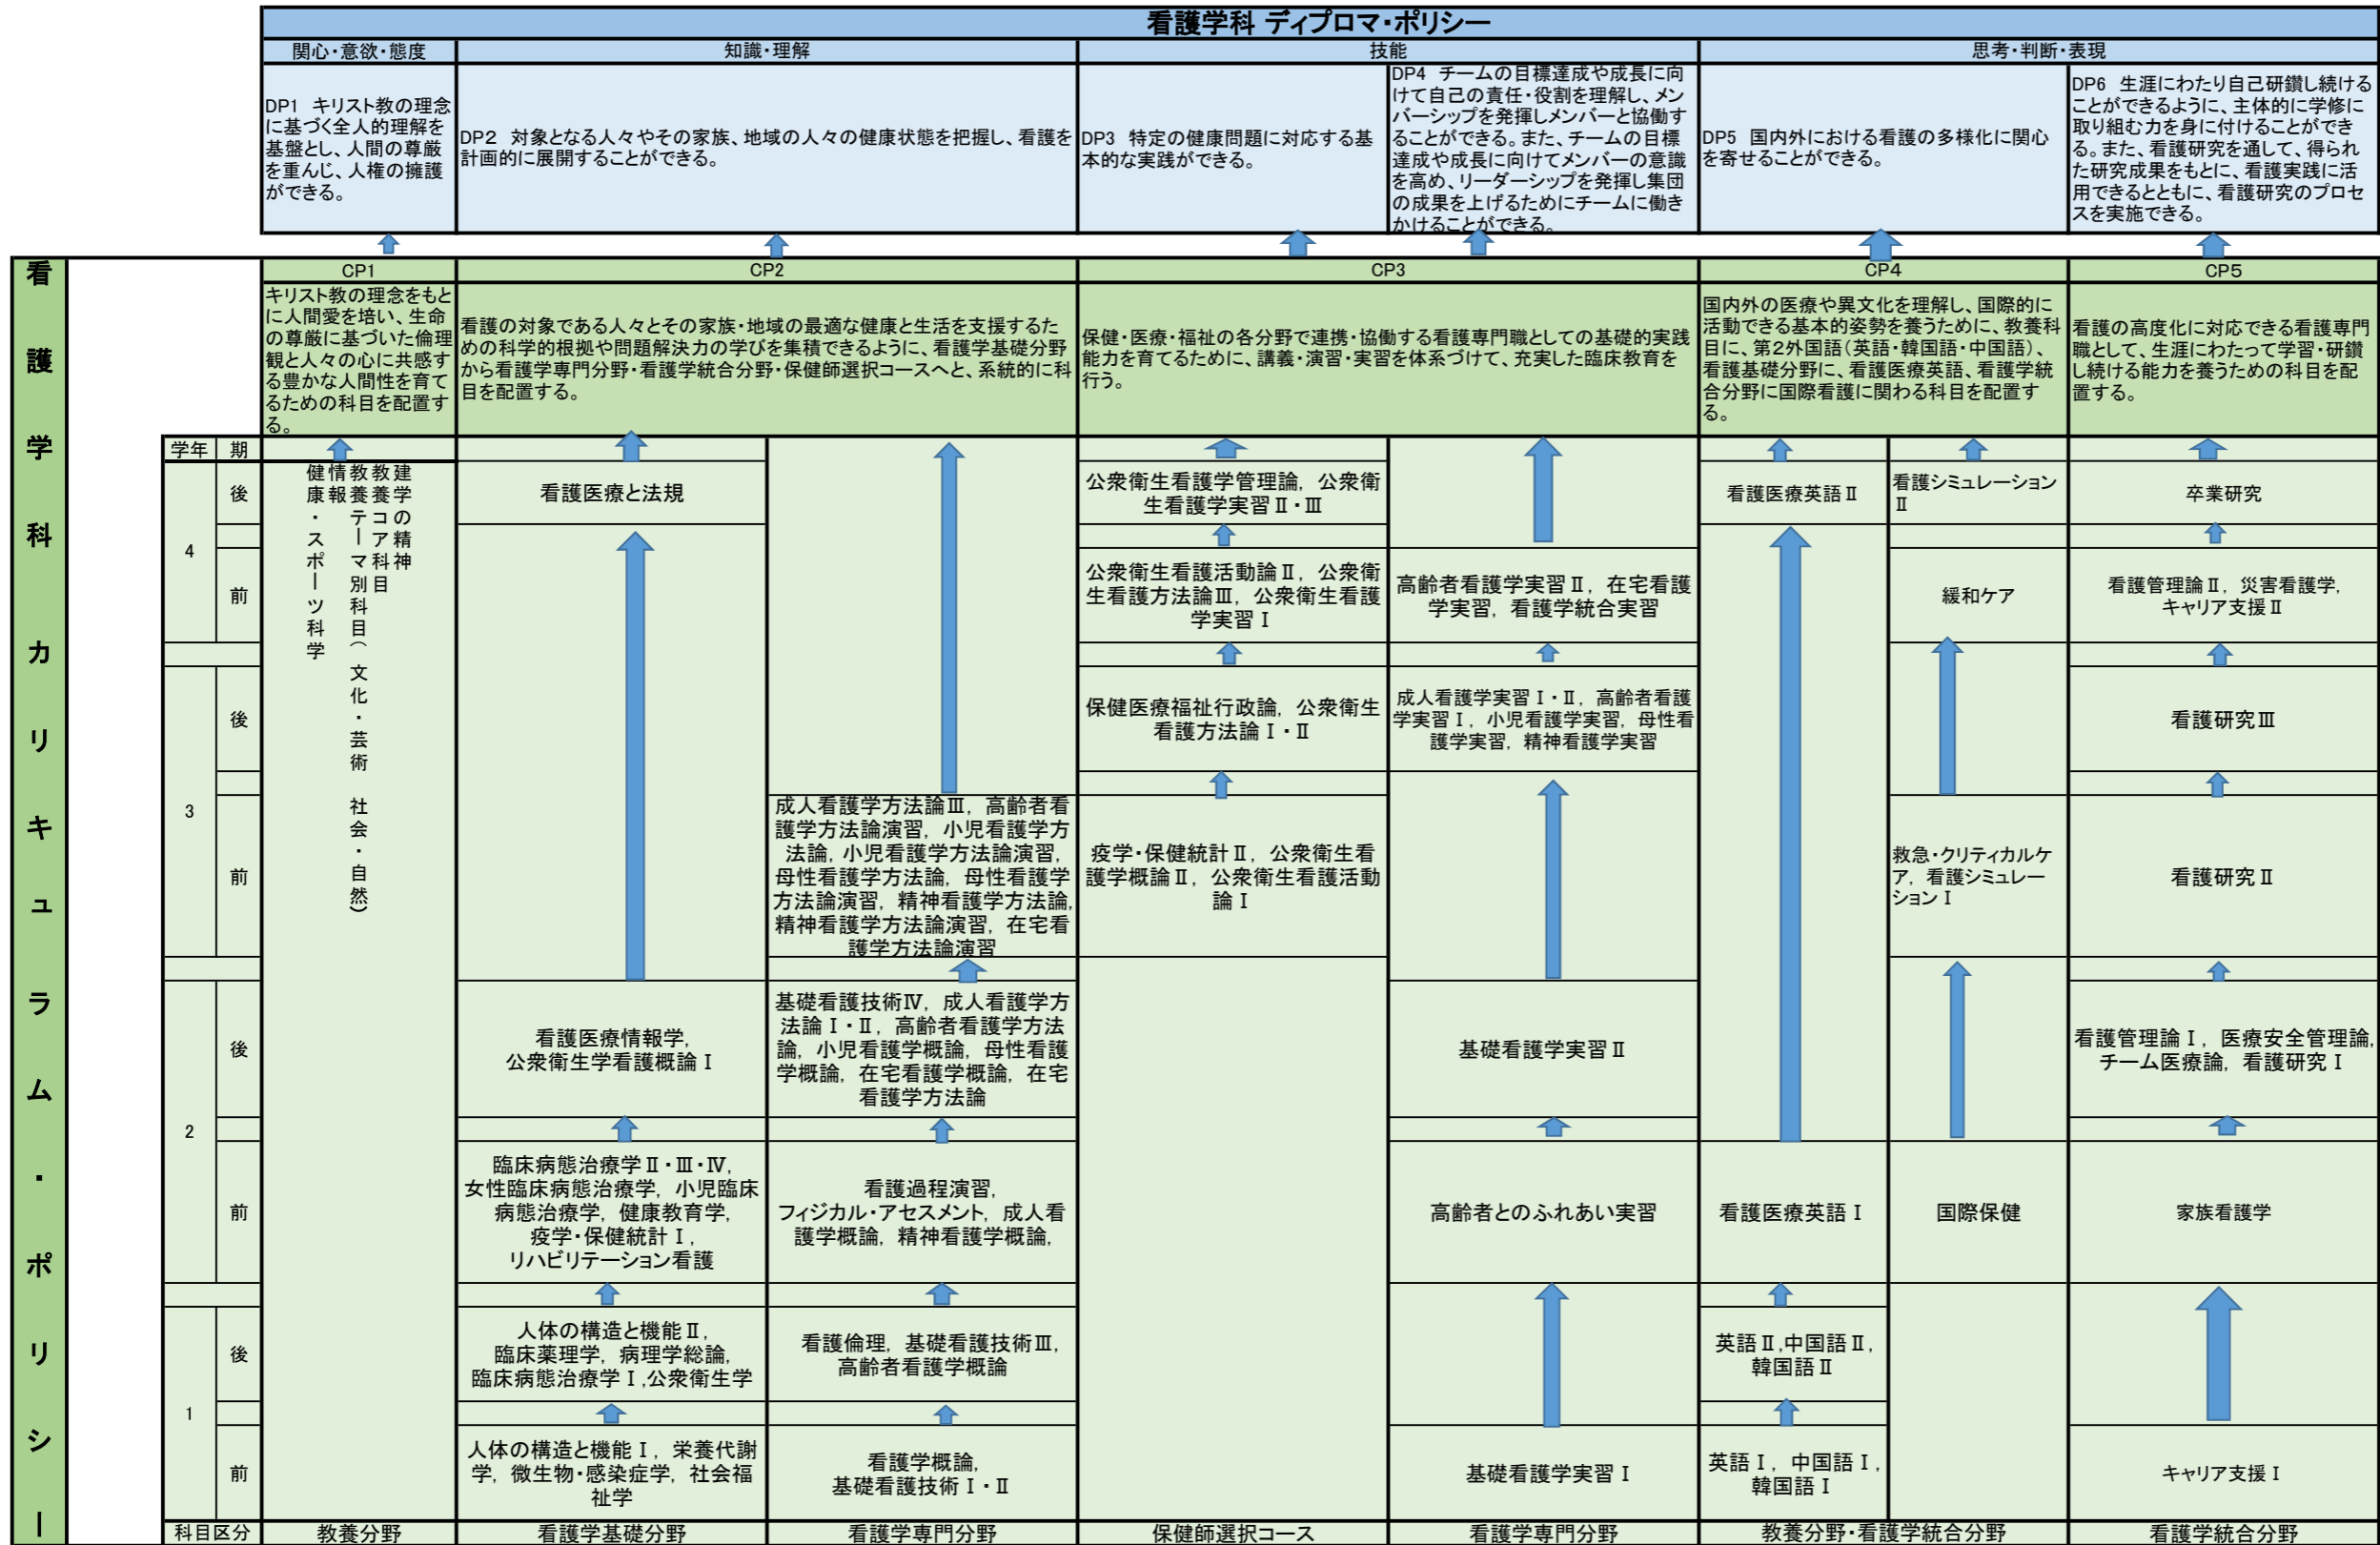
看護学科 ディプロマ・ポリシー

| 関心・意欲・態度 | 知識・理解 | 技能 | | 思考・判断・表現 | |
|---|---|---|---|---|---|
| DP1 キリスト教の理念に基づく全人的理解を基盤とし、人間の尊厳を重んじ、人権の擁護ができる。 | DP2 対象となる人々やその家族、地域の人々の健康状態を把握し、看護を計画的に展開することができる。 | DP3 特定の健康問題に対応する基本的な実践ができる。 | DP4 チームの目標達成や成長に向けて自己の責任・役割を理解し、メンバーシップを発揮しメンバーと協働することができる。また、チームの目標達成や成長に向けてメンバーの意識を高め、リーダーシップを発揮し集団の成果を上げるためにチームに働きかけることができる。 | DP5 国内外における看護の多様化に関心を寄せることができる。 | DP6 生涯にわたり自己研鑽し続けることができるように、主体的に学修に取り組む力を身に付けることができる。また、看護研究を通して、得られた研究成果をもとに、看護実践に活用できるとともに、看護研究のプロセスを実施できる。 |

看護学科カリキュラム・ポリシー

| CP1 | CP2 | CP3 | CP4 | CP5 |
|---|---|---|---|---|
| キリスト教の理念をもとに人間愛を培い、生命の尊厳に基づいた倫理観と人々の心に共感する豊かな人間性を育てるための科目を配置する。 | 看護の対象である人々とその家族・地域の最適な健康と生活を支援するための科学的根拠や問題解決力の学びを集積できるように、看護学基礎分野から看護学専門分野・看護学統合分野・保健師選択コースへと、系統的に科目を配置する。 | 保健・医療・福祉の各分野で連携・協働する看護専門職としての基礎的実践能力を育てるために、講義・演習・実習を体系づけて、充実した臨床教育を行う。 | 国内外の医療や異文化を理解し、国際的に活動できる基本的姿勢を養うために、教養科目に、第2外国語（英語・韓国語・中国語）、看護基礎分野に、看護医療英語、看護学統合分野に国際看護に関わる科目を配置する。 | 看護の高度化に対応できる看護専門職として、生涯にわたって学習・研鑽し続ける能力を養うための科目を配置する。 |

| 学年 | 期 | 教養分野 | 看護学基礎分野 | 看護学専門分野 | 保健師選択コース | 看護学専門分野 | 教養分野・看護学統合分野 | | 看護学統合分野 |
|---|---|---|---|---|---|---|---|---|---|
| 4 | 後 | 建学の精神科目 教養テーマ別科目（文化・芸術 社会・自然） 情報・スポーツ科学 健康科学 | 看護医療と法規 | | 公衆衛生看護学管理論，公衆衛生看護学実習Ⅱ・Ⅲ | | 看護医療英語Ⅱ | 看護シミュレーションⅡ | 卒業研究 |
| 4 | 前 | | | | 公衆衛生看護活動論Ⅱ，公衆衛生看護方法論Ⅲ，公衆衛生看護学実習Ⅰ | 高齢者看護学実習Ⅱ，在宅看護学実習，看護学統合実習 | | 緩和ケア | 看護管理論Ⅱ，災害看護学，キャリア支援Ⅱ |
| 3 | 後 | | | | 保健医療福祉行政論，公衆衛生看護方法論Ⅰ・Ⅱ | 成人看護学実習Ⅰ・Ⅱ，高齢者看護学実習Ⅰ，小児看護学実習，母性看護学実習，精神看護学実習 | | | 看護研究Ⅲ |
| 3 | 前 | | | 成人看護学方法論Ⅲ，高齢者看護学方法論演習，小児看護学方法論，小児看護学方法論演習，母性看護学方法論，母性看護学方法論演習，精神看護学方法論，精神看護学方法論演習，在宅看護学方法論演習 | 疫学・保健統計Ⅱ，公衆衛生看護学概論Ⅱ，公衆衛生看護活動論Ⅰ | | | 救急・クリティカルケア，看護シミュレーションⅠ | 看護研究Ⅱ |
| 2 | 後 | | 看護医療情報学，公衆衛生学看護概論Ⅰ | 基礎看護技術Ⅳ，成人看護学方法論Ⅰ・Ⅱ，高齢者看護学方法論，小児看護学概論，母性看護学概論，在宅看護学概論，在宅看護学方法論 | | 基礎看護学実習Ⅱ | | | 看護管理論Ⅰ，医療安全管理論，チーム医療論，看護研究Ⅰ |
| 2 | 前 | | 臨床病態治療学Ⅱ・Ⅲ・Ⅳ，女性臨床病態治療学，小児臨床病態治療学，健康教育学，疫学・保健統計Ⅰ，リハビリテーション看護 | 看護過程演習，フィジカル・アセスメント，成人看護学概論，精神看護学概論， | | 高齢者とのふれあい実習 | 看護医療英語Ⅰ | 国際保健 | 家族看護学 |
| 1 | 後 | | 人体の構造と機能Ⅱ，臨床薬理学，病理学総論，臨床病態治療学Ⅰ，公衆衛生学 | 看護倫理，基礎看護技術Ⅲ，高齢者看護学概論 | | | 英語Ⅱ，中国語Ⅱ，韓国語Ⅱ | | |
| 1 | 前 | | 人体の構造と機能Ⅰ，栄養代謝学，微生物・感染症学，社会福祉学 | 看護学概論，基礎看護技術Ⅰ・Ⅱ | | 基礎看護学実習Ⅰ | 英語Ⅰ，中国語Ⅰ，韓国語Ⅰ | | キャリア支援Ⅰ |
| 科目区分 | | 教養分野 | 看護学基礎分野 | 看護学専門分野 | 保健師選択コース | 看護学専門分野 | 教養分野・看護学統合分野 | | 看護学統合分野 |